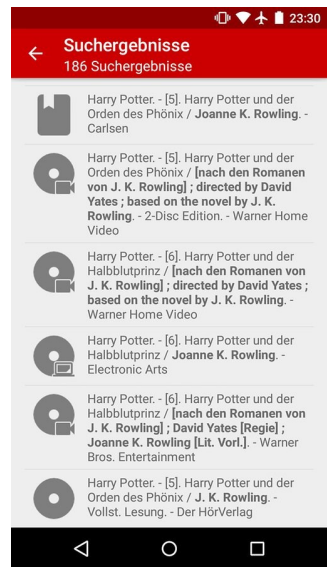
23:30

Suchergebnisse
186 Suchergebnisse

Harry Potter. - [5]. Harry Potter und der Orden des Phönix / Joanne K. Rowling. - Carlsen

Harry Potter. - [5]. Harry Potter und der Orden des Phönix / [nach den Romanen von J. K. Rowling] ; directed by David Yates ; based on the novel by J. K. Rowling. - 2-Disc Edition. - Warner Home Video

Harry Potter. - [6]. Harry Potter und der Halbblutprinz / [nach den Romanen von J. K. Rowling] ; directed by David Yates ; based on the novel by J. K. Rowling. - Warner Home Video

Harry Potter. - [6]. Harry Potter und der Halbblutprinz / Joanne K. Rowling. - Electronic Arts

Harry Potter. - [6]. Harry Potter und der Halbblutprinz / [nach den Romanen von J. K. Rowling] ; David Yates [Regie] ; Joanne K. Rowling [Lit. Vorl.]. - Warner Bros. Entertainment

Harry Potter. - [5]. Harry Potter und der Orden des Phönix / J. K. Rowling. - Vollst. Lesung. - Der HörVerlag